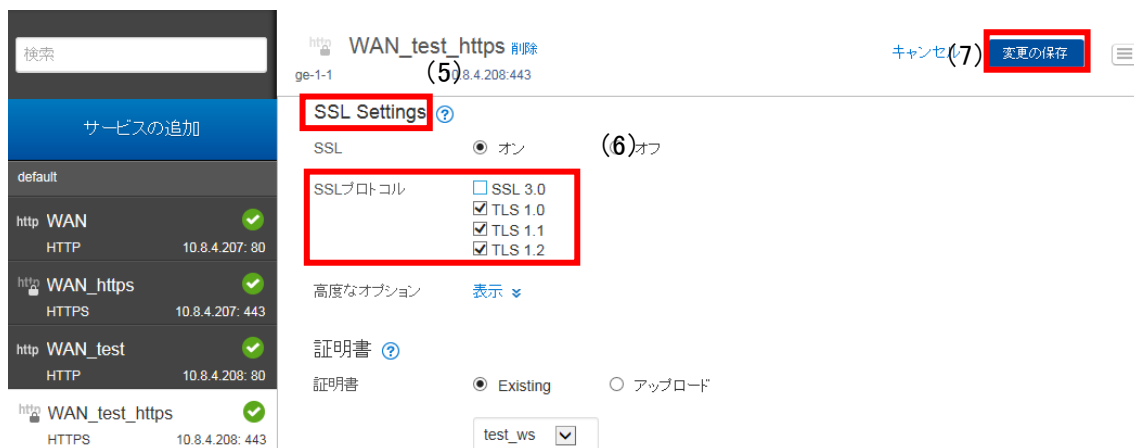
検索

サービスの追加

default

http WAN
HTTP 10.8.4.207: 80

http WAN_https
HTTPS 10.8.4.207: 443

http WAN_test
HTTP 10.8.4.208: 80

http WAN_test_https
HTTPS 10.8.4.208: 443

http WAN_test_https 削除
ge-1-1 (5) 10.8.4.208:443

キャンセル (7) 変更の保存

SSL Settings ?

SSL ◉ オン (6) オフ

SSLプロトコル
☐ SSL 3.0
☑ TLS 1.0
☑ TLS 1.1
☑ TLS 1.2

高度なオプション 表示

証明書 ?

証明書 ◉ Existing ○ アップロード

test_ws